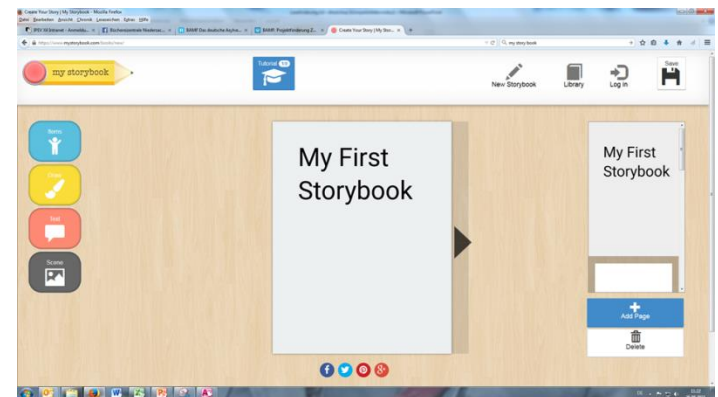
Create Your Story | My Storybook - Mozilla Firefox

Datei Bearbeiten Ansicht Chronik Lesezeichen Extras Hilfe

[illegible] | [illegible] | BAMF Das deutsche Asylve... | BAMF Projektförderung Z... | Create Your Story | My Stor... | +

https://www.mystorybook.com/books/new

my story book

my storybook

Tutorial

New Storybook

Library

Log in

Save

Items

Draw

Text

Scene

My First Storybook

My First Storybook

Add Page

Delete